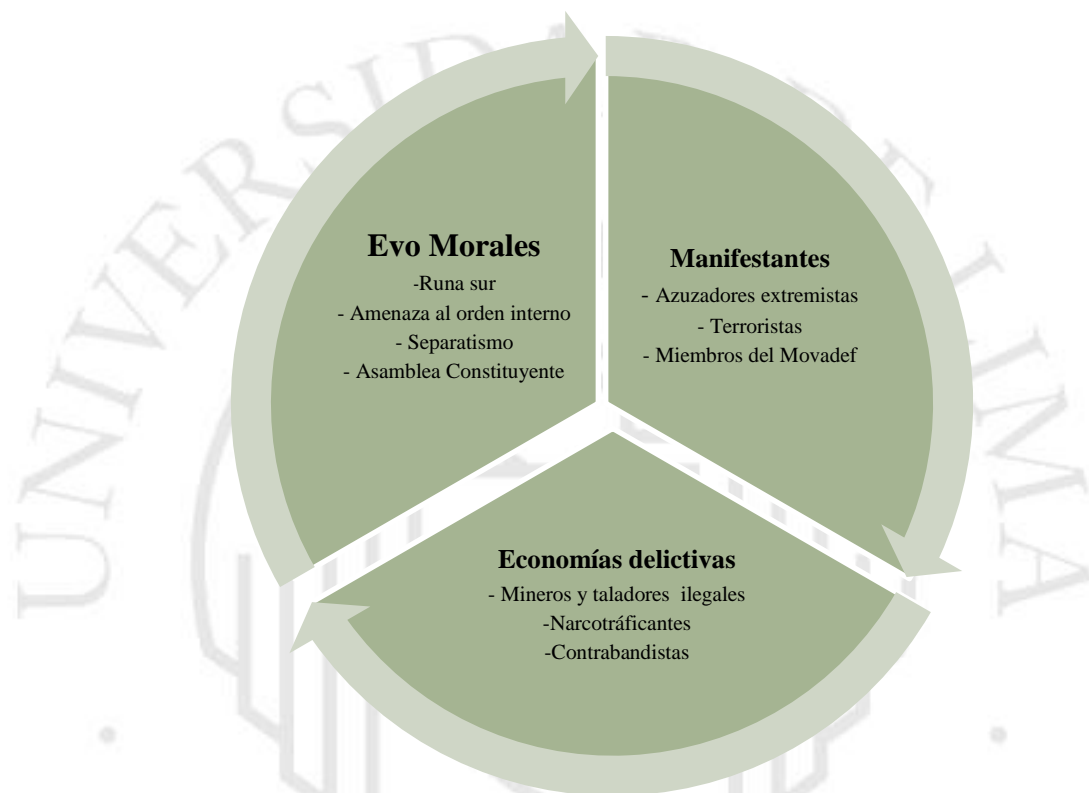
Evo Morales
-Runa sur
- Amenaza al orden interno
- Separatismo
- Asamblea Constituyente

Manifestantes
- Azuzadores extremistas
- Terroristas
- Miembros del Movadef

Economías delictivas
- Mineros y taladores ilegales
-Narcotráficantes
-Contrabandistas

UNIVERSIDAD DE LIMA